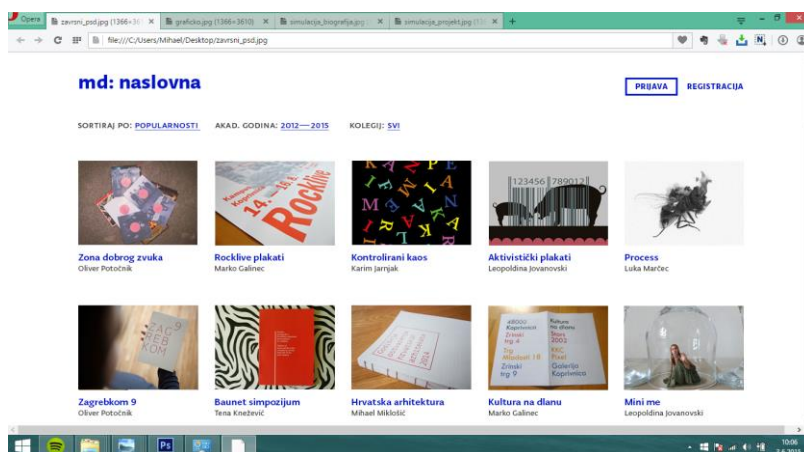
Opera | zavrsni_psd.jpg (1366×3610) × | graficko.jpg (1366×3610) × | simulacija_biografija.jpg × | simulacija_projekt.jpg × | +

file:///C:/Users/Mihael/Desktop/zavrsni_psd.jpg

md: naslovna

PRIJAVA REGISTRACIJA

SORTIRAJ PO: POPULARNOSTI AKAD. GODINA: 2012—2015 KOLEGIJ: SVI

Zona dobrog zvuka
Oliver Potočnik

Rocklive plakati
Marko Galinec

Kontrolirani kaos
Karim Jarnjak

Aktivistički plakati
Leopoldina Jovanovski

Process
Luka Marčec

Zagrebkom 9
Oliver Potočnik

Baunet simpozijum
Tena Knežević

Hrvatska arhitektura
Mihael Miklošić

Kultura na dlanu
Marko Galinec

Mini me
Leopoldina Jovanovski

10:06